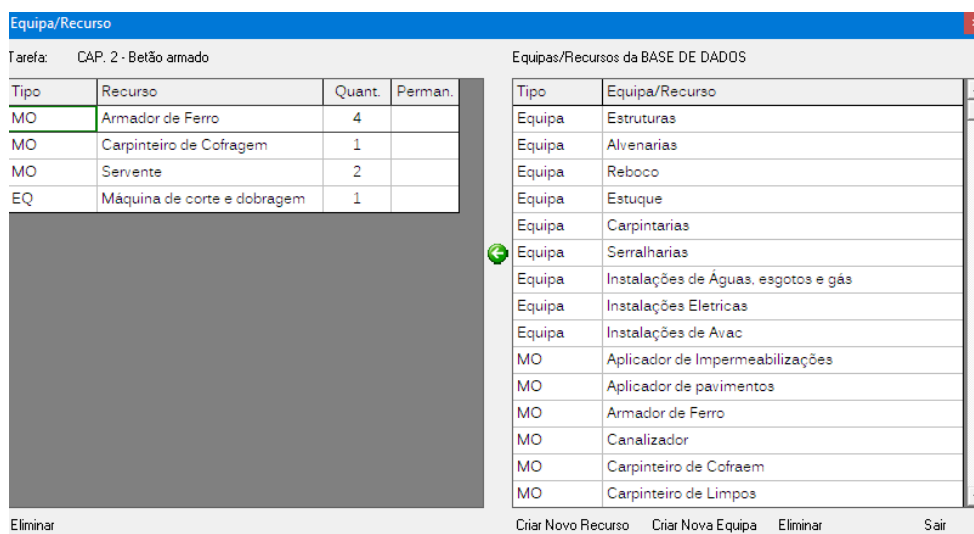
Equipa/Recurso

Tarefa: CAP. 2 - Betão armado

| Tipo | Recurso | Quant. | Perman. |
|---|---|---|---|
| MO | Armador de Ferro | 4 | |
| MO | Carpinteiro de Cofragem | 1 | |
| MO | Servente | 2 | |
| EQ | Máquina de corte e dobragem | 1 | |

Equipas/Recursos da BASE DE DADOS

| Tipo | Equipa/Recurso |
|---|---|
| Equipa | Estruturas |
| Equipa | Alvenarias |
| Equipa | Reboco |
| Equipa | Estuque |
| Equipa | Carpintarias |
| Equipa | Serralharias |
| Equipa | Instalações de Águas, esgotos e gás |
| Equipa | Instalações Eletricas |
| Equipa | Instalações de Avac |
| MO | Aplicador de Impermeabilizações |
| MO | Aplicador de pavimentos |
| MO | Armador de Ferro |
| MO | Canalizador |
| MO | Carpinteiro de Cofraem |
| MO | Carpinteiro de Limpos |

Eliminar

Criar Novo Recurso Criar Nova Equipa Eliminar Sair